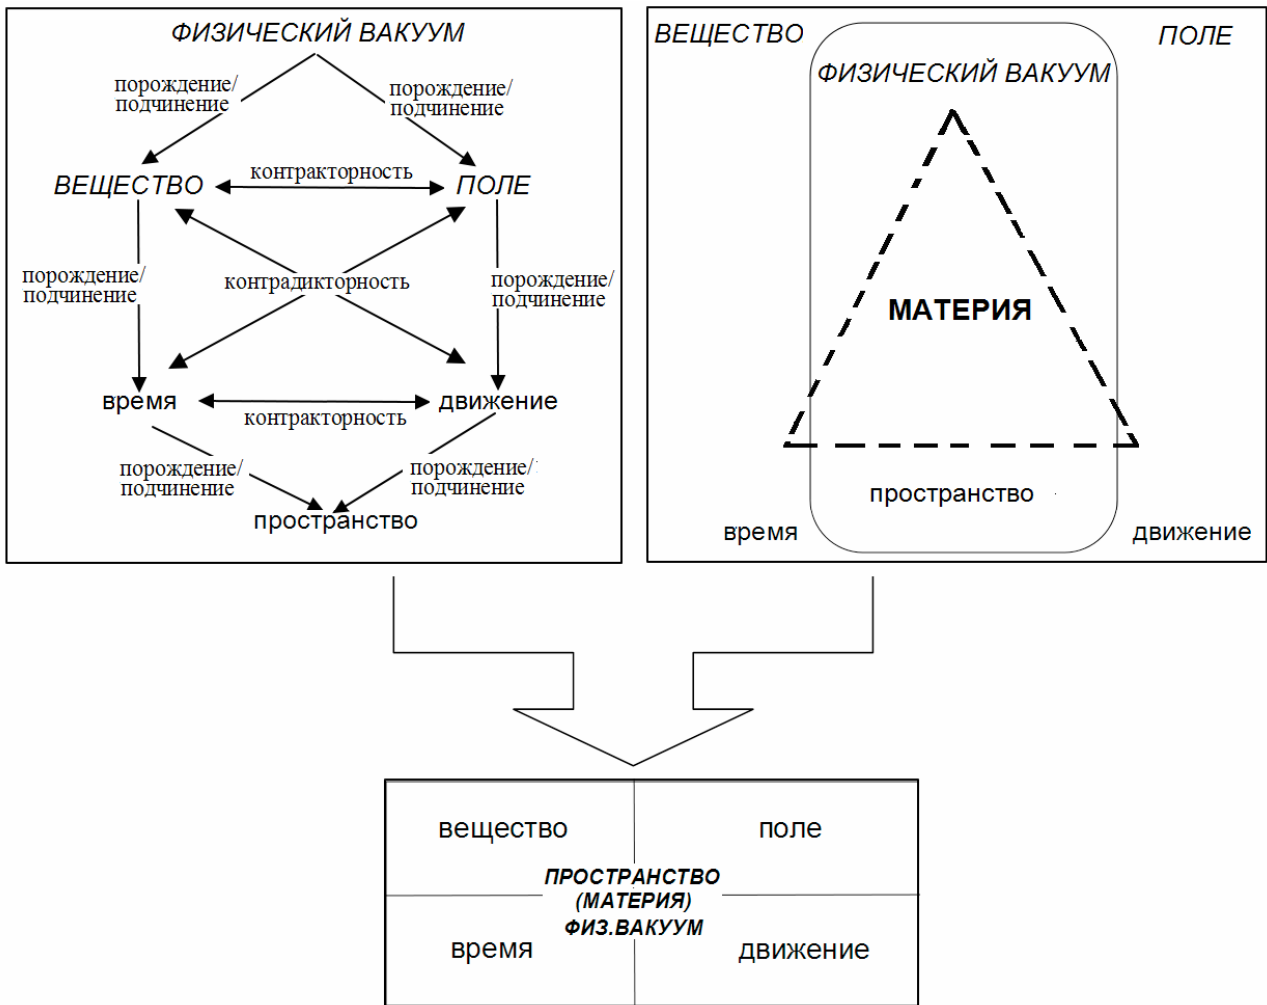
ФИЗИЧЕСКИЙ ВАКУУМ

порождение/ подчинение

порождение/ подчинение

ВЕЩЕСТВО

контракторность

ПОЛЕ

порождение/ подчинение

контрадикторность

порождение/ подчинение

время

контракторность

движение

порождение/ подчинение

порождение/ подчинение

пространство

ВЕЩЕСТВО

ПОЛЕ

ФИЗИЧЕСКИЙ ВАКУУМ

МАТЕРИЯ

пространство

время

движение

вещество

поле

ПРОСТРАНСТВО (МАТЕРИЯ) ФИЗ.ВАКУУМ

время

движение